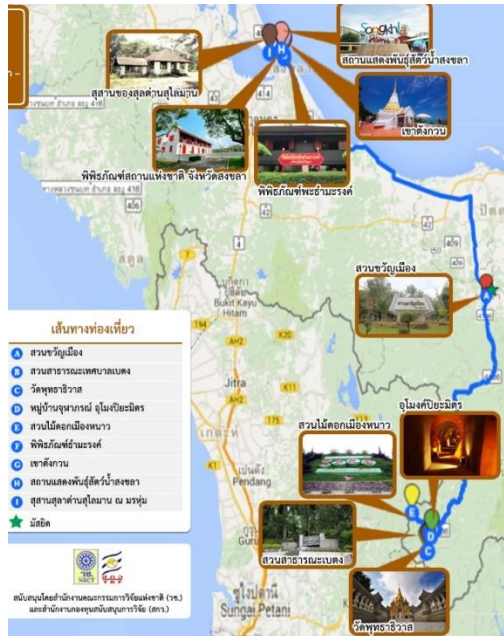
Songkhla
สถานแสดงพันธุ์สัตว์น้ำสงขลา
สุสานของสุลต่านสุไลมาน
เขาตังกวน
พิพิธภัณฑ์สถานแห่งชาติ จังหวัดสงขลา
พิพิธภัณฑ์พระธำมะรงค์
สวนขวัญเมือง
เส้นทางท่องเที่ยว
A สวนขวัญเมือง
B สวนสาธารณะเทศบาลเบตง
C วัดพุทธาธิวาส
D หมู่บ้านจุฬาภรณ์ อุโมงค์ปิยะมิตร
E สวนไม้ดอกเมืองหนาว
F พิพิธภัณฑ์ธำมะรงค์
G เขาตังกวน
H สถานแสดงพันธุ์สัตว์น้ำสงขลา
I สุสานสุลต่านสุไลมาน ณ มรหุ่ม
มัสยิด
อุโมงค์ปิยะมิตร
สวนไม้ดอกเมืองหนาว
สวนสาธารณะเบตง
วัดพุทธาธิวาส
Bukit Kayu Hitam
Jitra
Pendang
Sungai Petani
สนับสนุนโดยสำนักงานคณะกรรมการวิจัยแห่งชาติ (วช.) และสำนักงานกองทุนสนับสนุนการวิจัย (สกว.)
NRCT
TRF